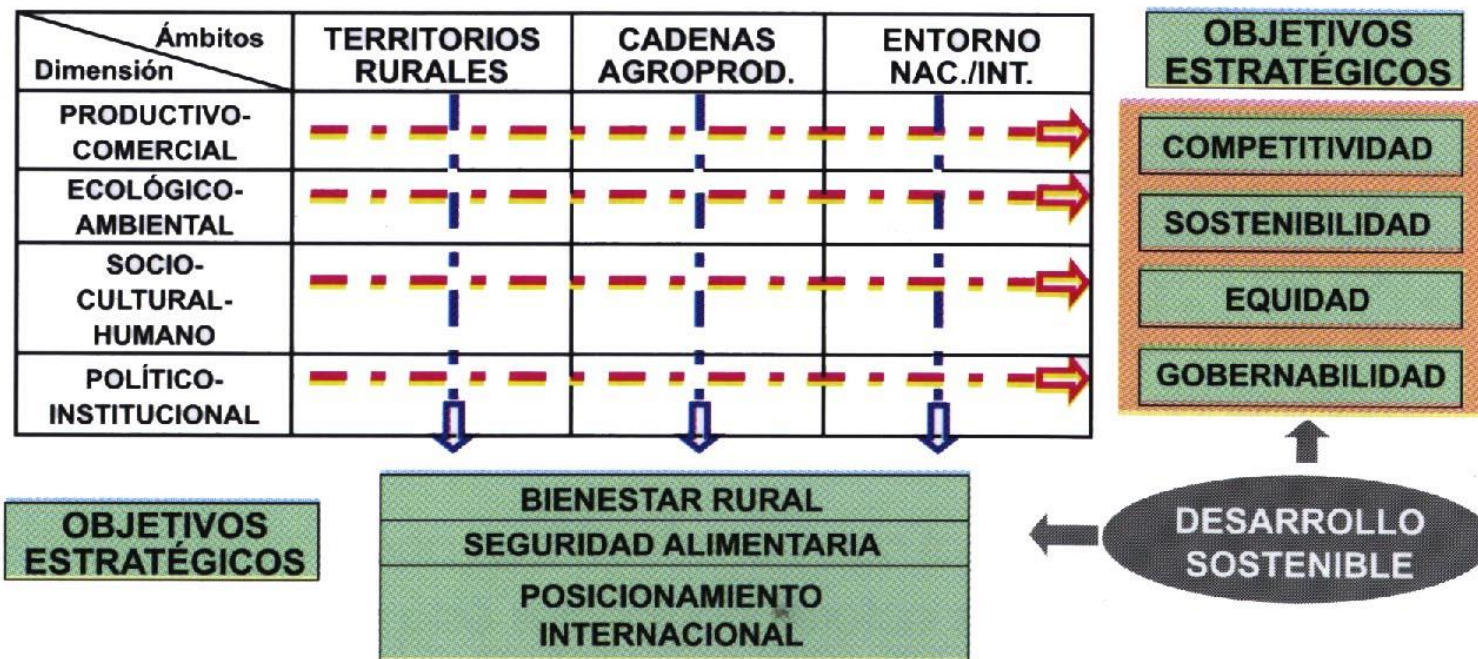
| Ámbitos / Dimensión | TERRITORIOS RURALES | CADENAS AGROPROD. | ENTORNO NAC./INT. |
|---|---|---|---|
| PRODUCTIVO-COMERCIAL | | | |
| ECOLÓGICO-AMBIENTAL | | | |
| SOCIO-CULTURAL-HUMANO | | | |
| POLÍTICO-INSTITUCIONAL | | | |

OBJETIVOS ESTRATÉGICOS

COMPETITIVIDAD

SOSTENIBILIDAD

EQUIDAD

GOBERNABILIDAD

OBJETIVOS ESTRATÉGICOS

BIENESTAR RURAL

SEGURIDAD ALIMENTARIA

POSICIONAMIENTO INTERNACIONAL

DESARROLLO SOSTENIBLE